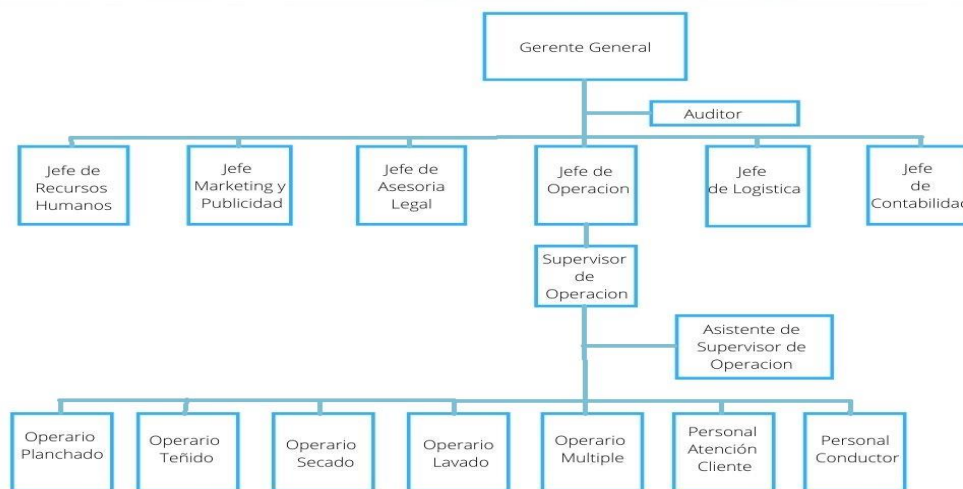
Gerente General

Auditor

Jefe de Recursos Humanos

Jefe Marketing y Publicidad

Jefe de Asesoria Legal

Jefe de Operacion

Jefe de Logistica

Jefe de Contabilidad

Supervisor de Operacion

Asistente de Supervisor de Operacion

Operario Planchado

Operario Teñido

Operario Secado

Operario Lavado

Operario Multiple

Personal Atención Cliente

Personal Conductor